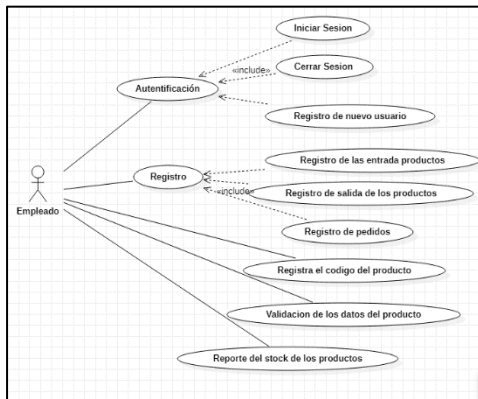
Iniciar Sesion

«include»

Cerrar Sesion

Autentificación

Registro de nuevo usuario

Registro de las entrada productos

Registro

«include»

Registro de salida de los productos

Empleado

Registro de pedidos

Registra el codigo del producto

Validacion de los datos del producto

Reporte del stock de los productos